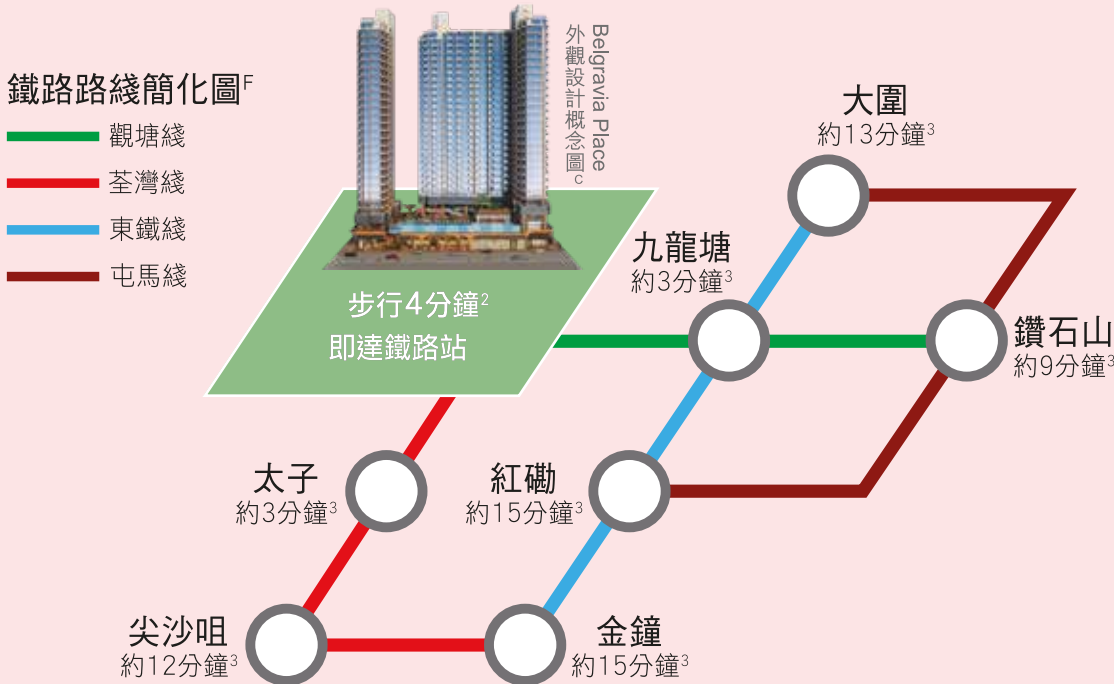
鐵路路綫簡化圖$^{F}$

觀塘綫

荃灣綫

東鐵綫

屯馬綫

Belgravia Place 外觀設計概念圖$^{C}$

步行4分鐘$^{2}$ 即達鐵路站

大圍 約13分鐘$^{3}$

九龍塘 約3分鐘$^{3}$

鑽石山 約9分鐘$^{3}$

太子 約3分鐘$^{3}$

紅磡 約15分鐘$^{3}$

尖沙咀 約12分鐘$^{3}$

金鐘 約15分鐘$^{3}$